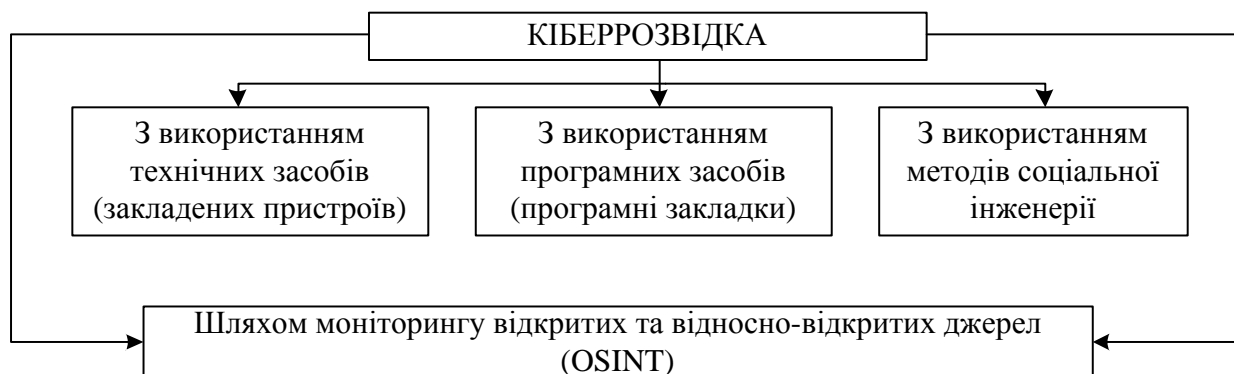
КІБЕРРОЗВІДКА

З використанням технічних засобів (закладених пристроїв)

З використанням програмних засобів (програмні закладки)

З використанням методів соціальної інженерії

Шляхом моніторингу відкритих та відносно-відкритих джерел (OSINT)